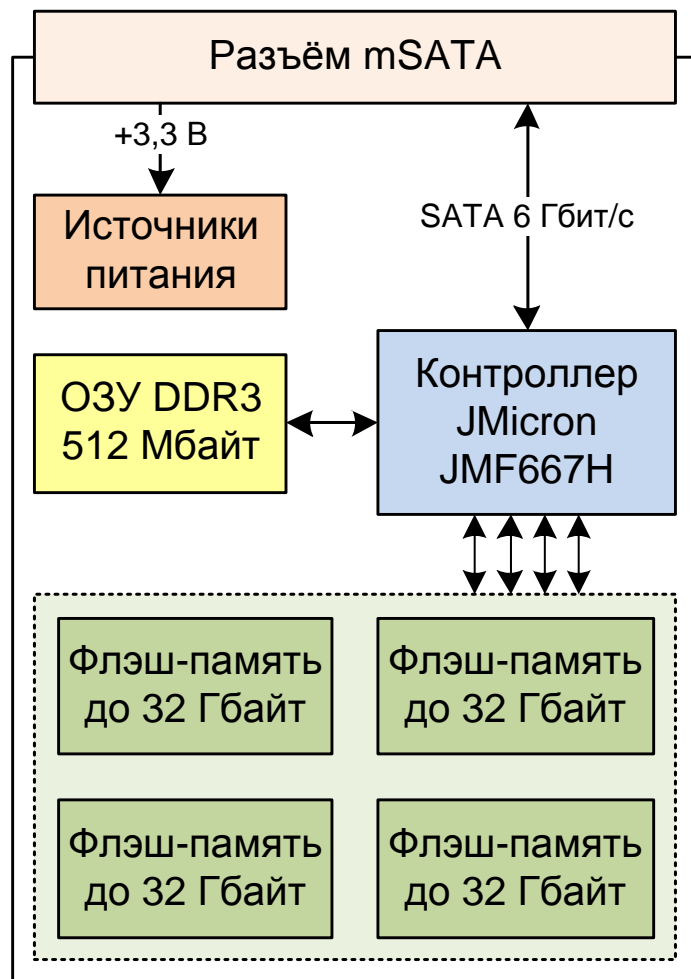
Разъём mSATA

+3,3 В

SATA 6 Гбит/с

Источники питания

ОЗУ DDR3 512 Мбайт

Контроллер JMicron JMF667H

Флэш-память до 32 Гбайт

Флэш-память до 32 Гбайт

Флэш-память до 32 Гбайт

Флэш-память до 32 Гбайт